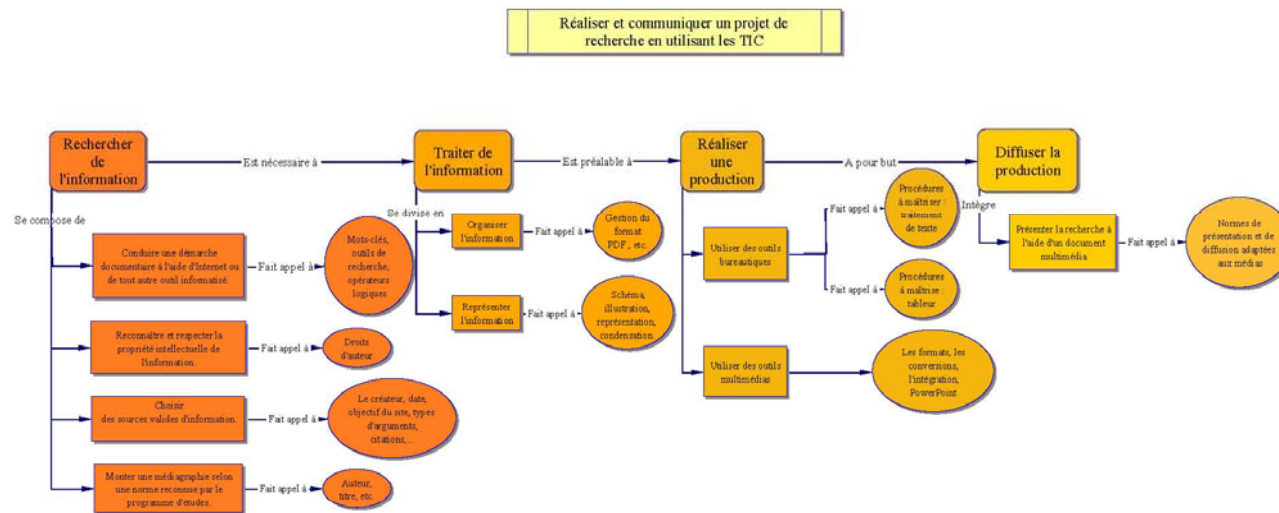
Réaliser et communiquer un projet de recherche en utilisant les TIC

Rechercher de l'information

Est nécessaire à

Traiter de l'information

Est préalable à

Réaliser une production

A pour but

Diffuser la production

Se compose de

Conduire une démarche documentaire à l'aide d'Internet ou de tout autre outil informatisé

Fait appel à

Mots-clés, outils de recherche, opérateurs logiques

Reconnaître et respecter la propriété intellectuelle de l'information.

Fait appel à

Droits d'auteur

Choisir des sources valides d'information.

Fait appel à

Le créateur, date, objectif du site, types d'arguments, citations,...

Monter une médiagraphie selon une norme reconnue par le programme d'études.

Fait appel à

Auteur, titre, etc.

Se divise en

Organiser l'information

Fait appel à

Gestion du format PDF, etc.

Représenter l'information

Fait appel à

Schéma, illustration, représentation, condensation

Utiliser des outils bureautiques

Fait appel à

Procédures à maîtriser : traitement de texte

Fait appel à

Procédures à maîtriser : tableur

Utiliser des outils multimédias

Les formats, les conversions, l'intégration, PowerPoint

Intègre

Présenter la recherche à l'aide d'un document multimédia

Fait appel à

Normes de présentation et de diffusion adaptées aux médias